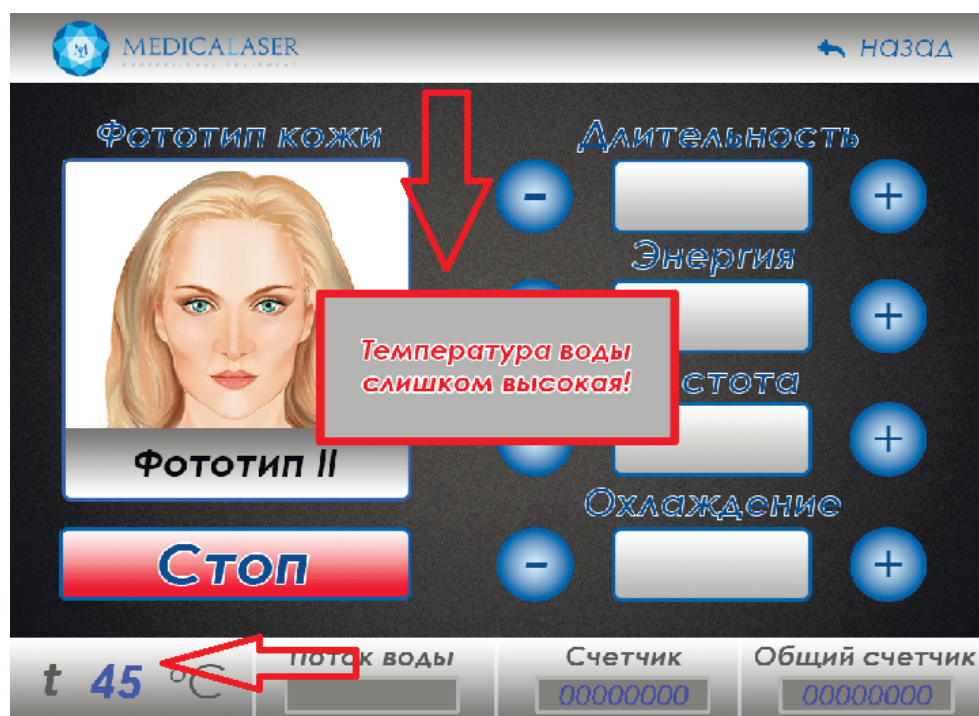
MEDICALASER
PROFESSIONAL EQUIPMENT

назад

Фототип кожи

Длительность

-

+

Энергия

+

Температура воды слишком высокая!

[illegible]стота

+

Фототип II

Охлаждение

Стоп

-

+

t 45 °C

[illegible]оток воды

Счетчик
00000000

Общий счетчик
00000000